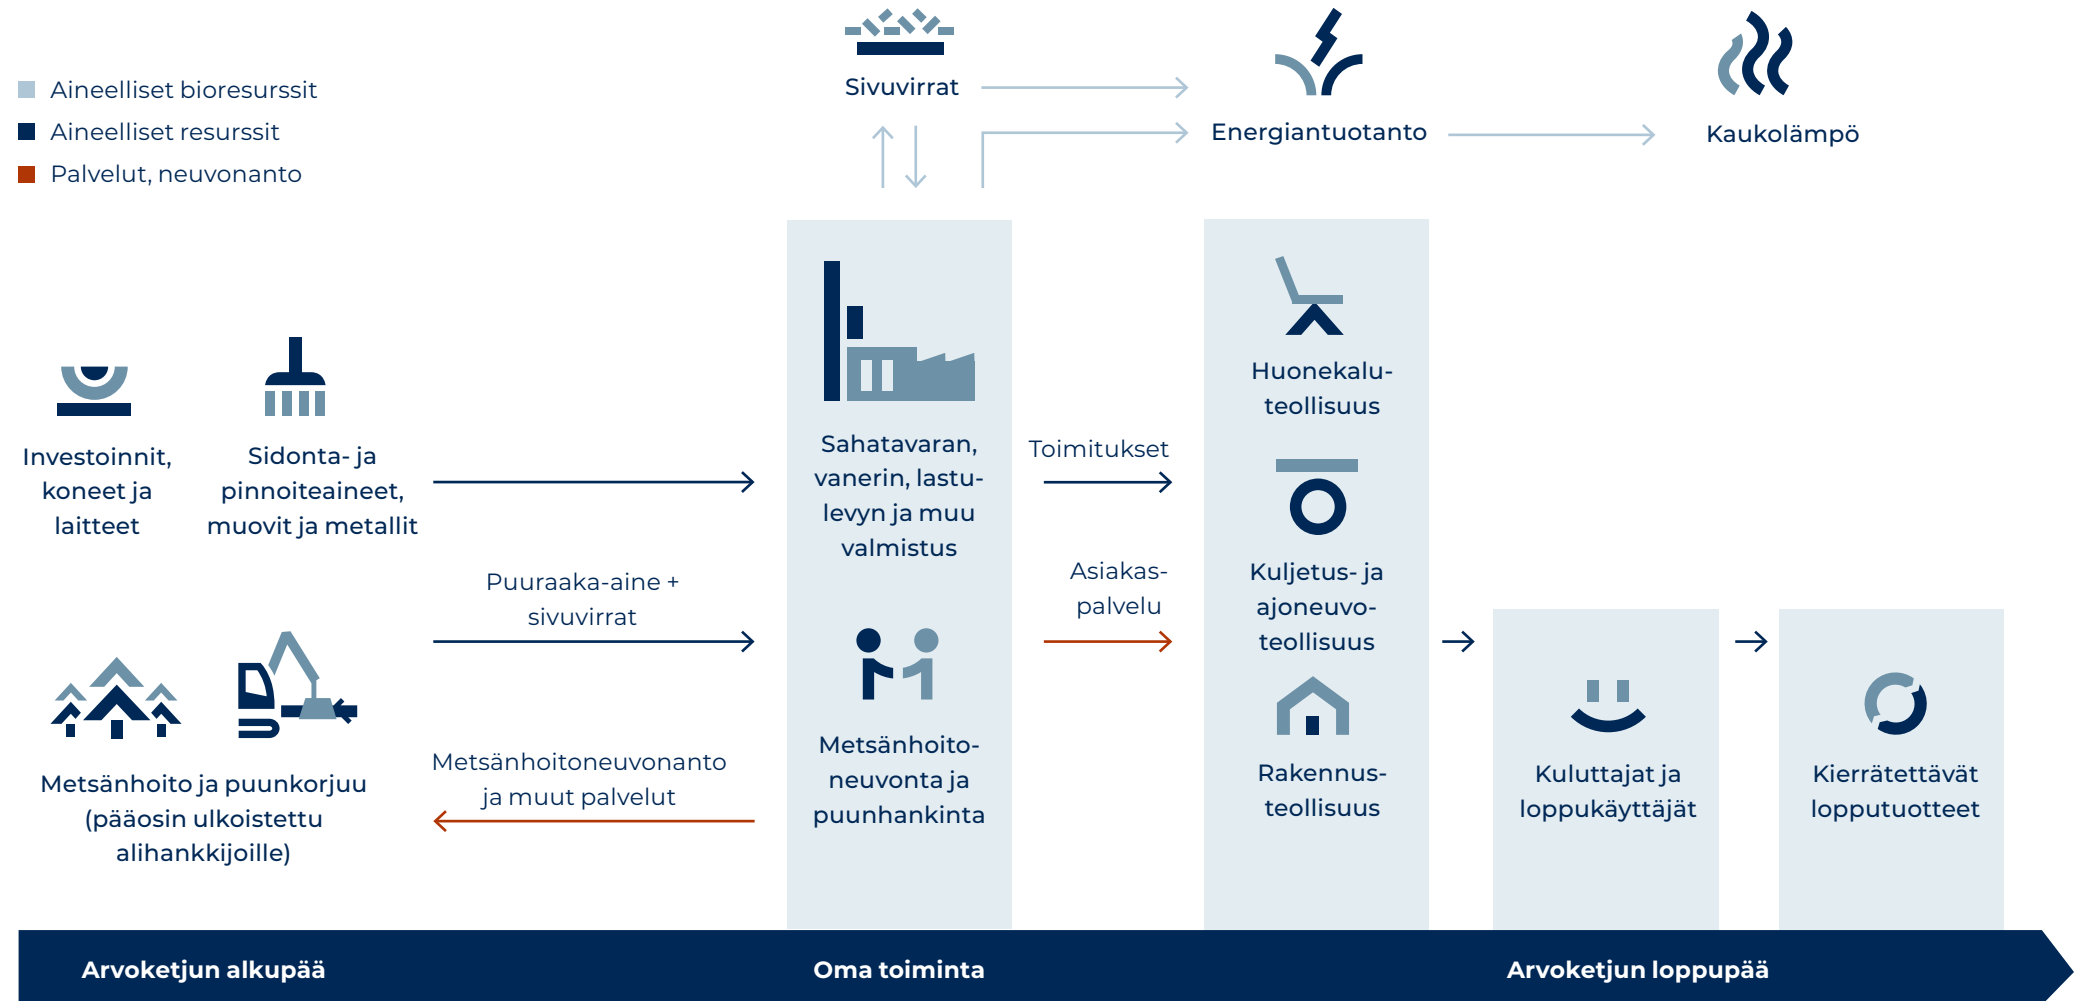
Aineelliset bioresurssit
Aineelliset resurssit
Palvelut, neuvonanto

Sivuvirrat

Energiantuotanto

Kaukolämpö

Investoinnit, koneet ja laitteet

Sidonta- ja pinnoiteaineet, muovit ja metallit

Puuraaka-aine + sivuvirrat

Metsänhoito ja puunkorjuu (pääosin ulkoistettu alihankkijoille)

Metsänhoitoneuvonanto ja muut palvelut

Sahatavaran, vanerin, lastulevyn ja muu valmistus

Metsänhoitoneuvonta ja puunhankinta

Toimitukset

Asiakaspalvelu

Huonekaluteollisuus

Kuljetus- ja ajoneuvoteollisuus

Rakennusteollisuus

Kuluttajat ja loppukäyttäjät

Kierrätettävät lopputuotteet

Arvoketjun alkupää

Oma toiminta

Arvoketjun loppupää